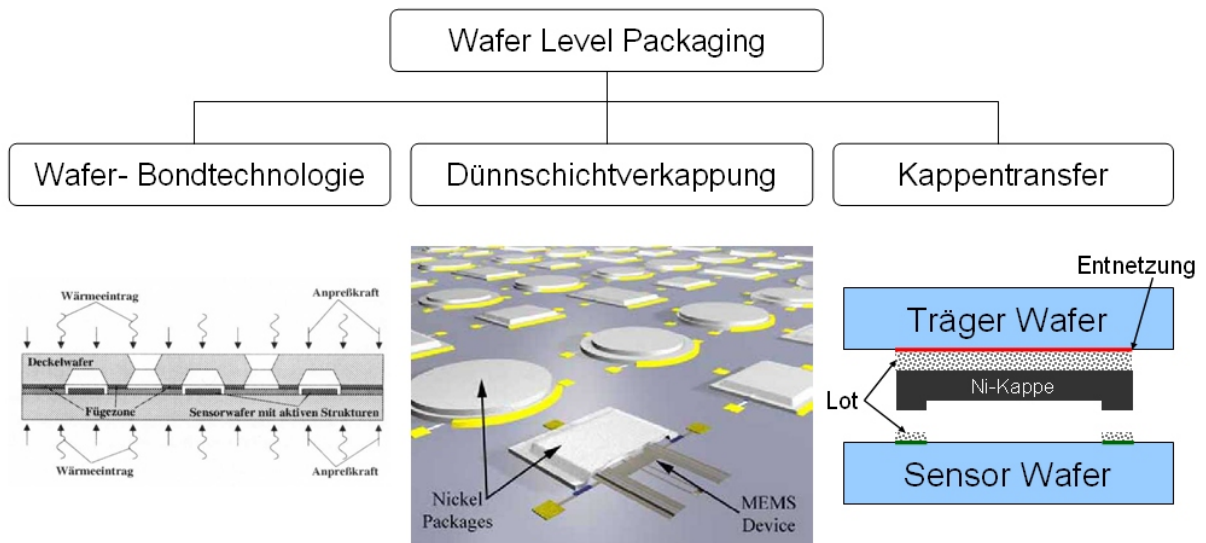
Wafer Level Packaging

Wafer- Bondtechnologie

Dünnschichtverkappung

Kappentransfer

Wärmeeintrag

Anpreßkraft

Deckelwafer

Fügezone

Sensorwafer mit aktiven Strukturen

Wärmeeintrag

Anpreßkraft

Nickel Packages

MEMS Device

Entnetzung

Träger Wafer

Ni-Kappe

Lot

Sensor Wafer